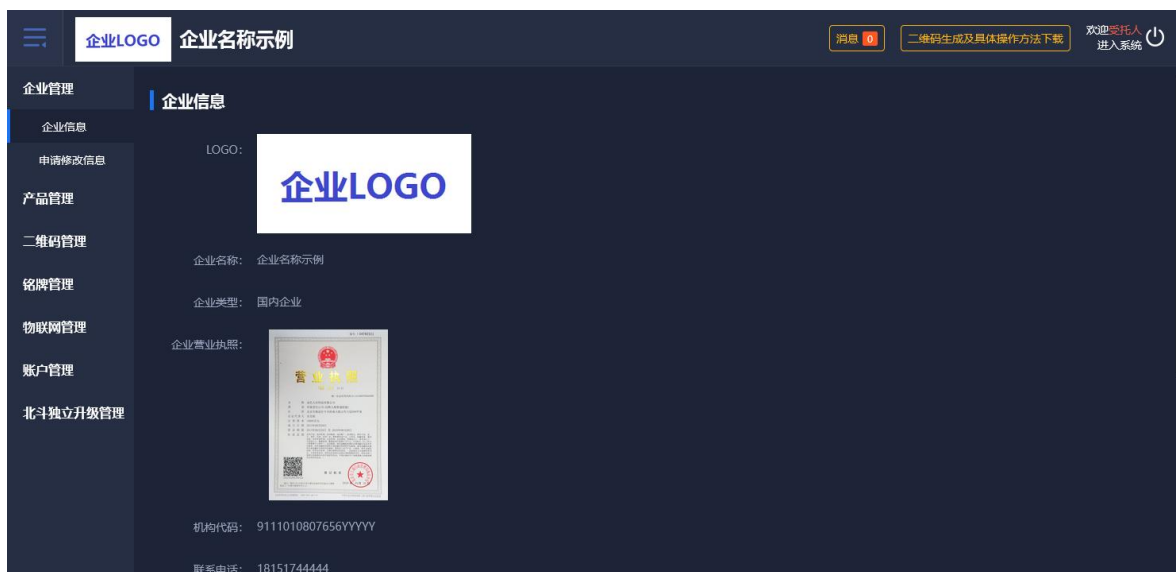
企业LOGO 企业名称示例

消息 0 二维码生成及具体操作方法下载 欢迎受托人 进入系统

企业管理
企业信息
申请修改信息
产品管理
二维码管理
铭牌管理
物联网管理
账户管理
北斗独立升级管理

企业信息

LOGO: 企业LOGO

企业名称: 企业名称示例

企业类型: 国内企业

企业营业执照: 营业执照

机构代码: 9111010807656YYYYY

联系电话: 18151744444